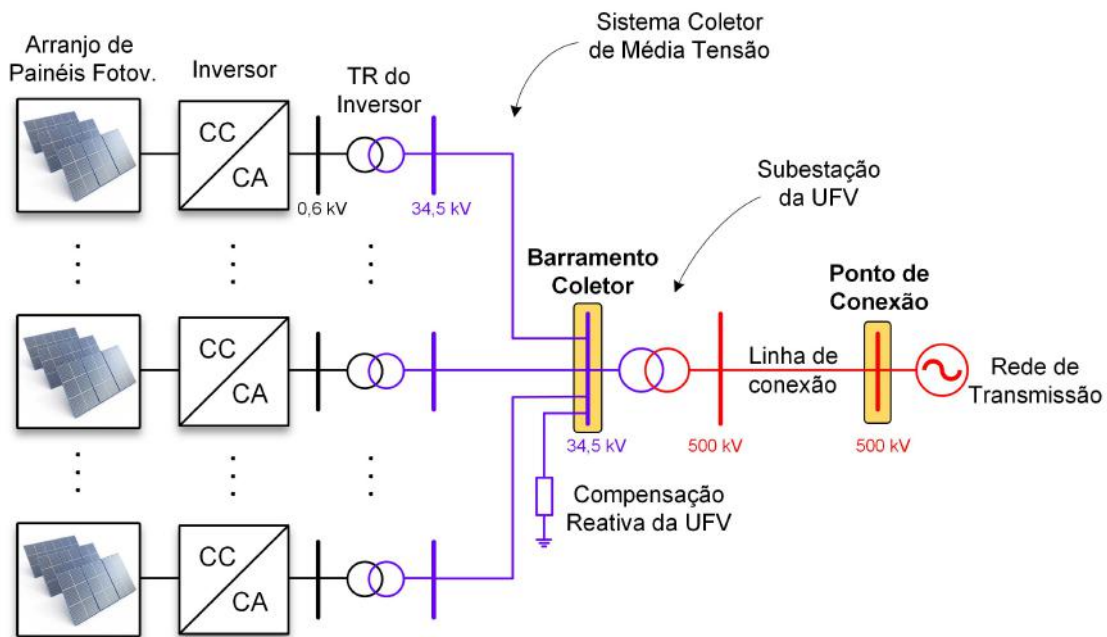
Arranjo de Painéis Fotov.

Inversor

TR do Inversor

Sistema Coletor de Média Tensão

CC
CA

0,6 kV

34,5 kV

Subestação da UFV

Barramento Coletor

Ponto de Conexão

CC
CA

Linha de conexão

Rede de Transmissão

34,5 kV

500 kV

500 kV

Compensação Reativa da UFV

CC
CA